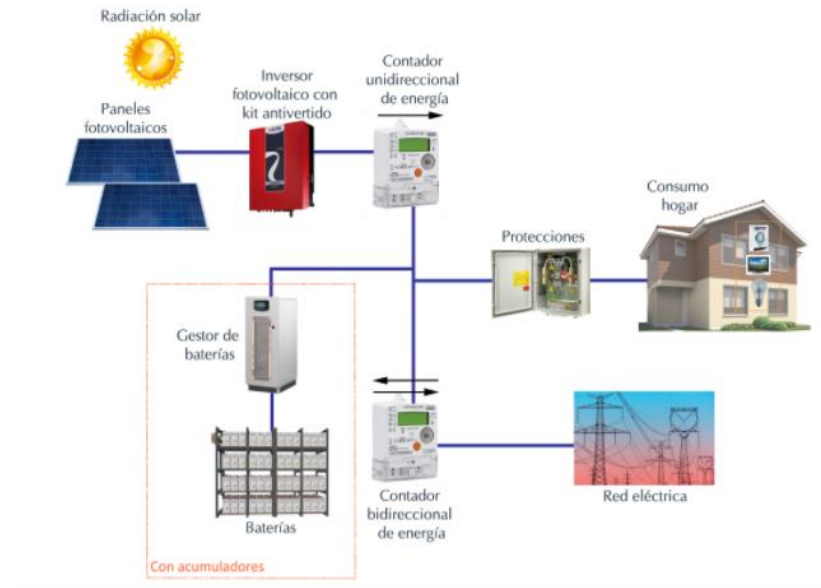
Radiación solar

Paneles fotovoltaicos

Inversor fotovoltaico con kit antivertido

Contador unidireccional de energía

Consumo hogar

Protecciones

Gestor de baterías

Baterías

Con acumuladores

Contador bidireccional de energía

Red eléctrica